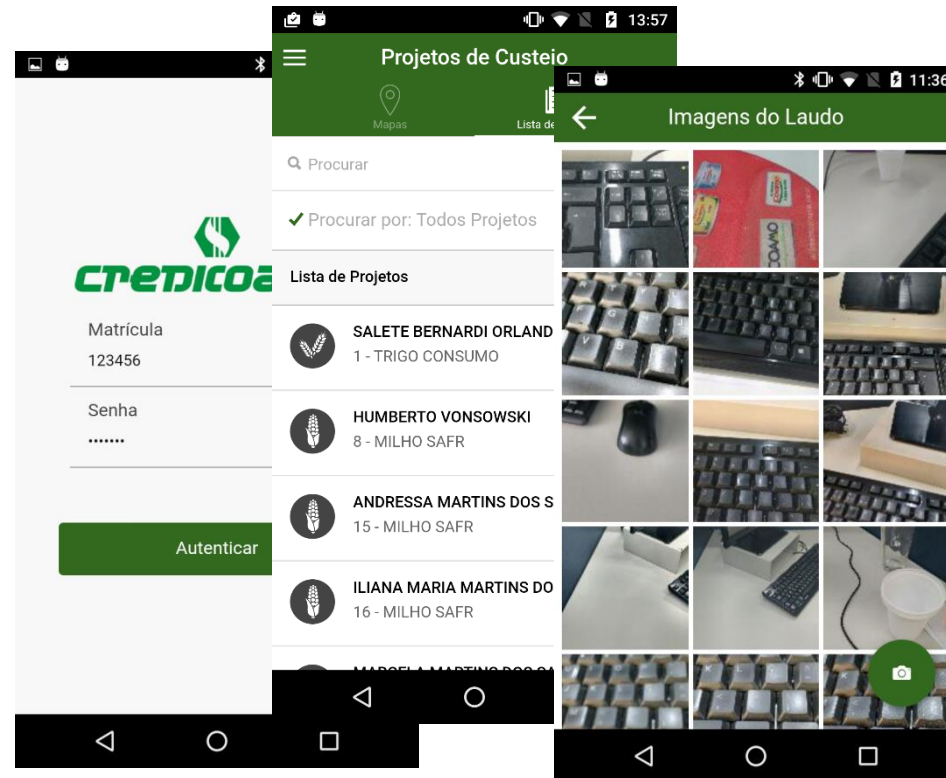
CREDICOA

Matrícula
123456

Senha
•••••••

Autenticar

13:57

Projetos de Custeio

Mapas

Lista de

Procurar

✔ Procurar por: Todos Projetos

Lista de Projetos

SALETE BERNARDI ORLAND
1 - TRIGO CONSUMO

HUMBERTO VONSOWSKI
8 - MILHO SAFR

ANDRESSA MARTINS DOS S
15 - MILHO SAFR

ILIANA MARIA MARTINS DO
16 - MILHO SAFR

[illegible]

11:36

Imagens do Laudo

COAMO